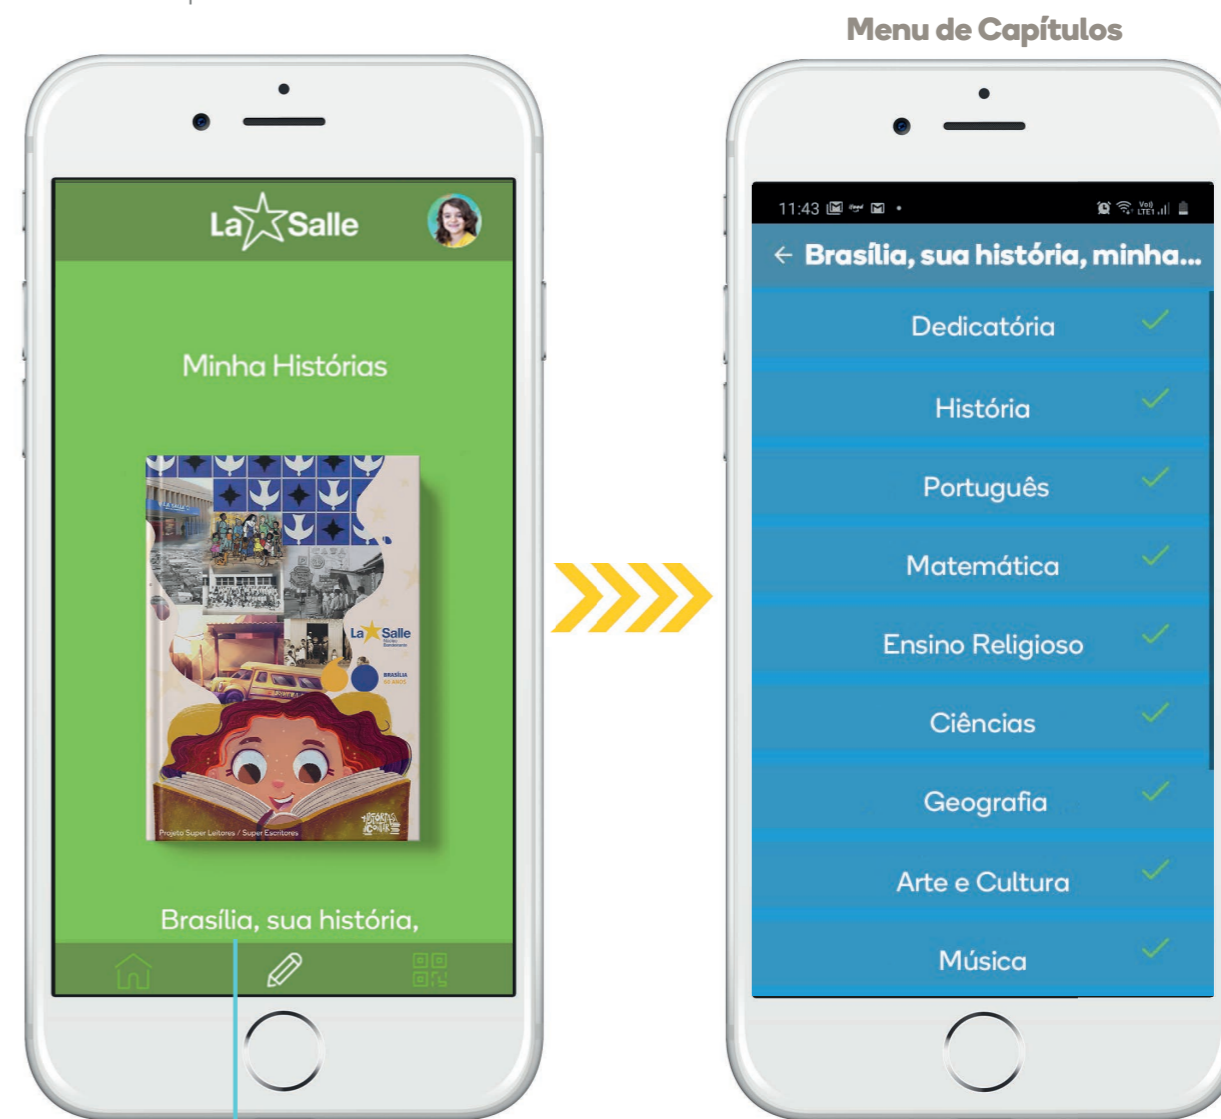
Menu de Capítulos

La Salle

Minha Histórias

La Salle

BRASÍLIA 60 ANOS

Projeto Super Leitores / Super Escritores

Brasília, sua história,

11:43

← Brasília, sua história, minha...

Dedicatória

História

Português

Matemática

Ensino Religioso

Ciências

Geografia

Arte e Cultura

Música